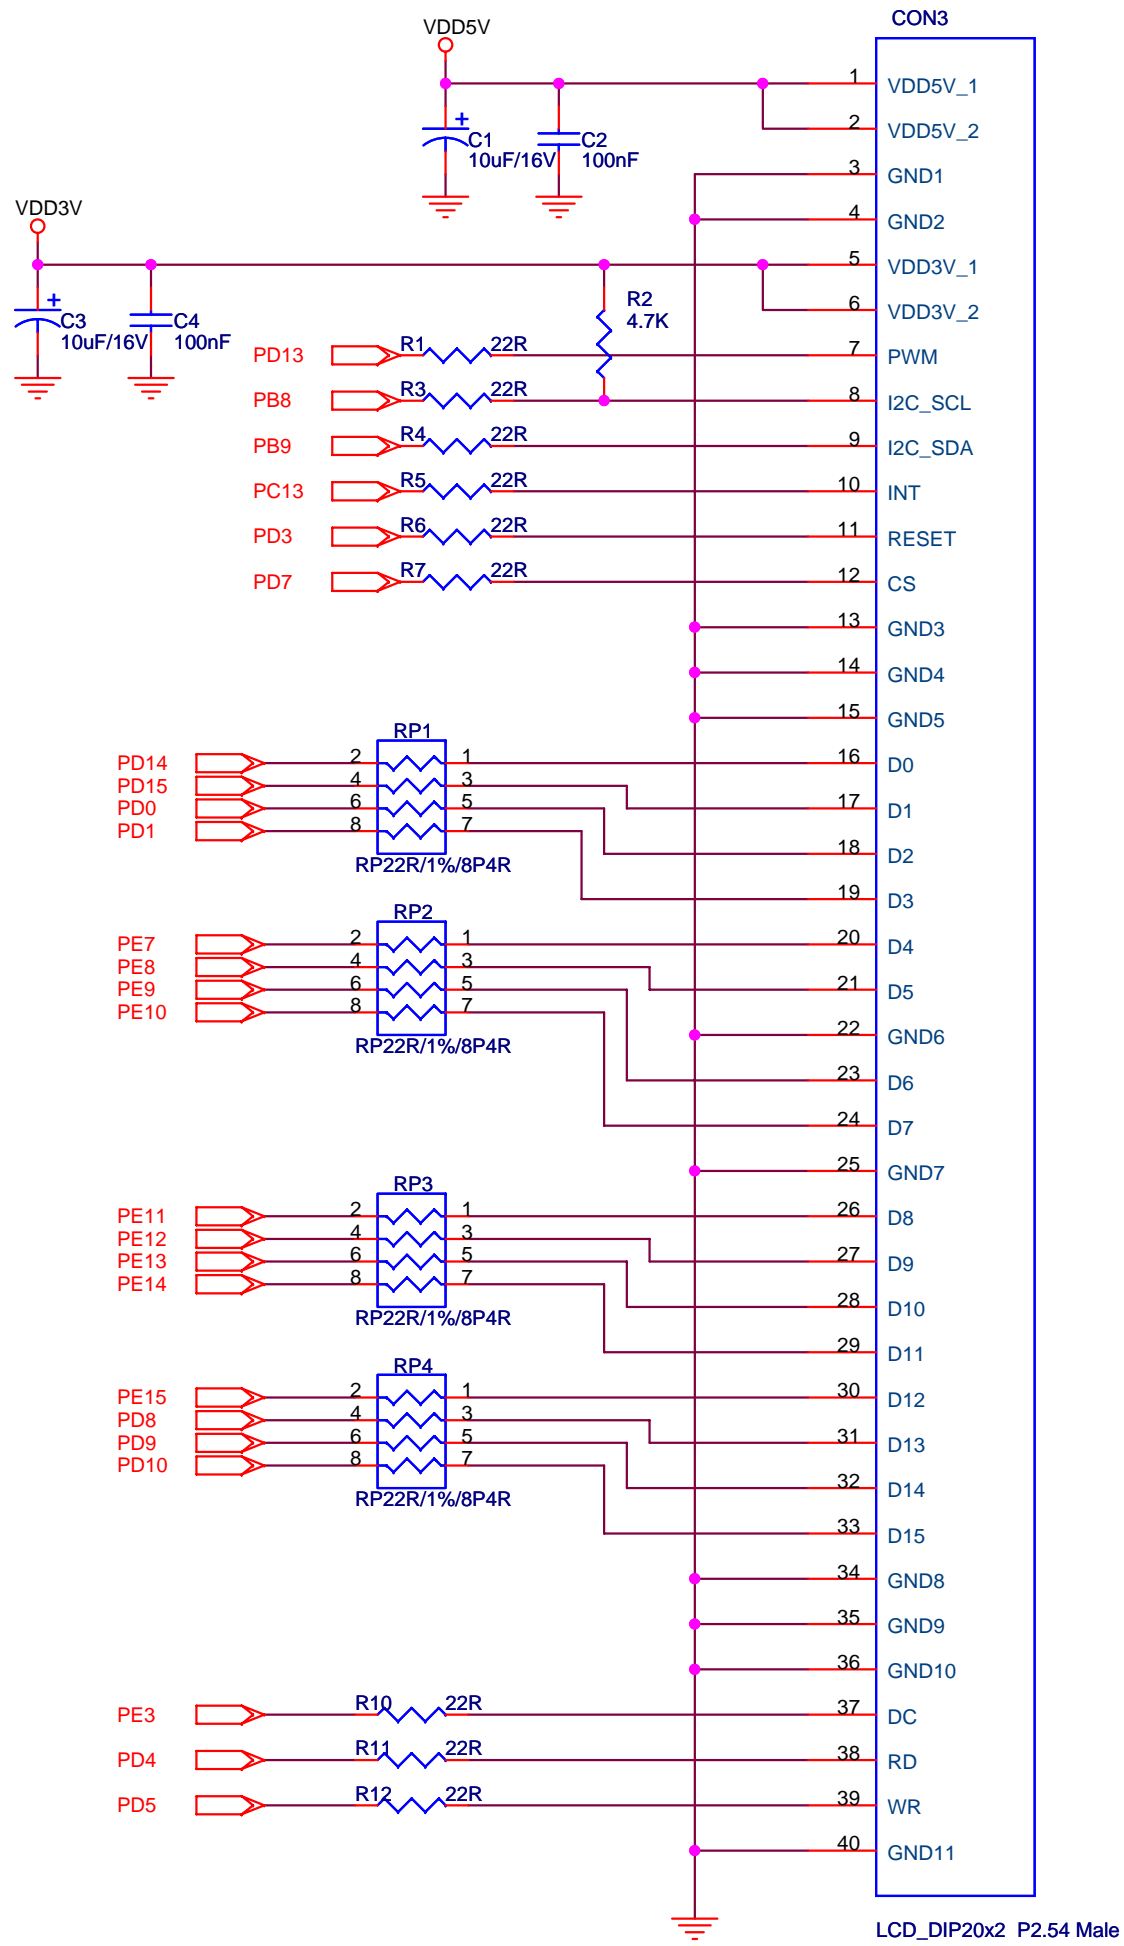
VDD5V

CON3

C1
10uF/16V

C2
100nF

VDD3V

C3
10uF/16V

C4
100nF

R2
4.7K

PD13
R1
22R

PB8
R3
22R

PB9
R4
22R

PC13
R5
22R

PD3
R6
22R

PD7
R7
22R

RP1
PD14 2 1
PD15 4 3
PD0 6 5
PD1 8 7
RP22R/1%/8P4R

RP2
PE7 2 1
PE8 4 3
PE9 6 5
PE10 8 7
RP22R/1%/8P4R

RP3
PE11 2 1
PE12 4 3
PE13 6 5
PE14 8 7
RP22R/1%/8P4R

RP4
PE15 2 1
PD8 4 3
PD9 6 5
PD10 8 7
RP22R/1%/8P4R

PE3
R10
22R

PD4
R11
22R

PD5
R12
22R

1 VDD5V_1
2 VDD5V_2
3 GND1
4 GND2
5 VDD3V_1
6 VDD3V_2
7 PWM
8 I2C_SCL
9 I2C_SDA
10 INT
11 RESET
12 CS
13 GND3
14 GND4
15 GND5
16 D0
17 D1
18 D2
19 D3
20 D4
21 D5
22 GND6
23 D6
24 D7
25 GND7
26 D8
27 D9
28 D10
29 D11
30 D12
31 D13
32 D14
33 D15
34 GND8
35 GND9
36 GND10
37 DC
38 RD
39 WR
40 GND11

LCD_DIP20x2 P2.54 Male